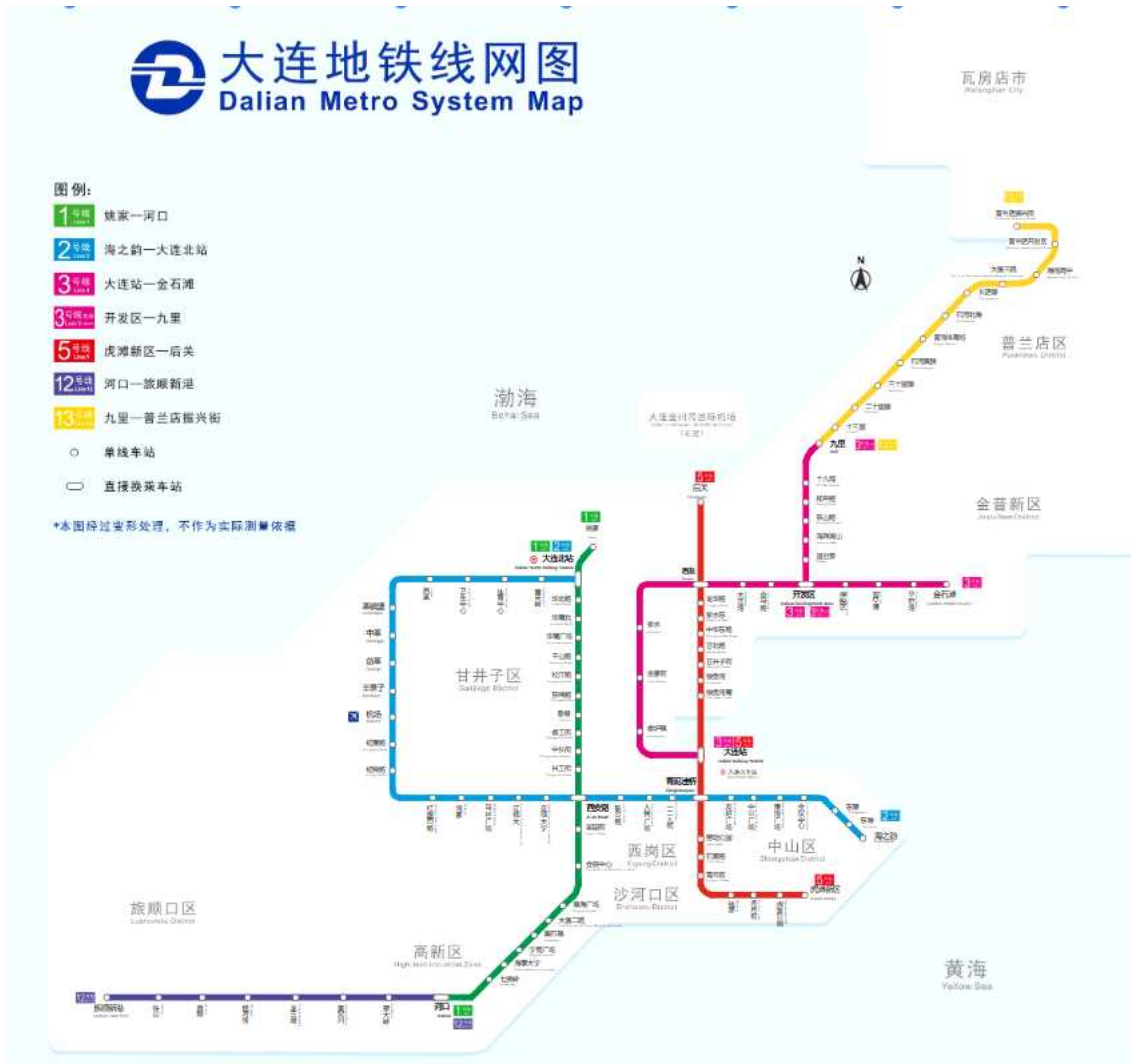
大连地铁线网图
Dalian Metro System Map

瓦房店市
Wafangdian City

图例:
1号线 Line 1 姚家—河口
2号线 Line 2 海之韵—大连北站
3号线 Line 3 大连站—金石滩
3号线支线 开发区—九里
5号线 Line 5 虎滩新区—后关
12号线 Line 12 河口—旅顺新港
13号线 Line 13 九里—普兰店振兴街
单线车站
直接换乘车站

*本图经过变形处理，不作为实际测量依据

普兰店区
Pulandian District

渤海
Bohai Sea

大连金州湾国际机场（在建）

金普新区
Jinpu New District

九里
开发区
金石滩
后关
大连北站
甘井子区
Ganjingzi District
机场
西安路
青泥洼桥
大连站
西岗区
Xigang District
中山区
Zhongshan District
沙河口区
Shahekou District
虎滩新区
海之韵
旅顺口区
Lushunkou District
高新区
High-tech Industrial Zone
河口
旅顺新港
黄海
Yellow Sea